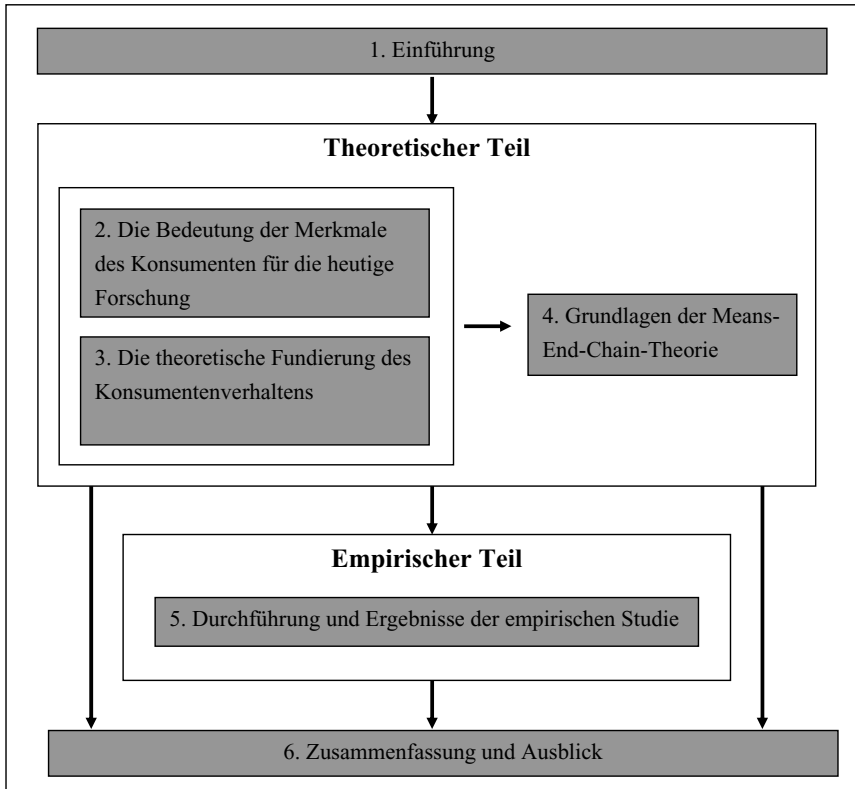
1. Einführung

Theoretischer Teil

2. Die Bedeutung der Merkmale des Konsumenten für die heutige Forschung

3. Die theoretische Fundierung des Konsumentenverhaltens

4. Grundlagen der Means-End-Chain-Theorie

Empirischer Teil

5. Durchführung und Ergebnisse der empirischen Studie

6. Zusammenfassung und Ausblick